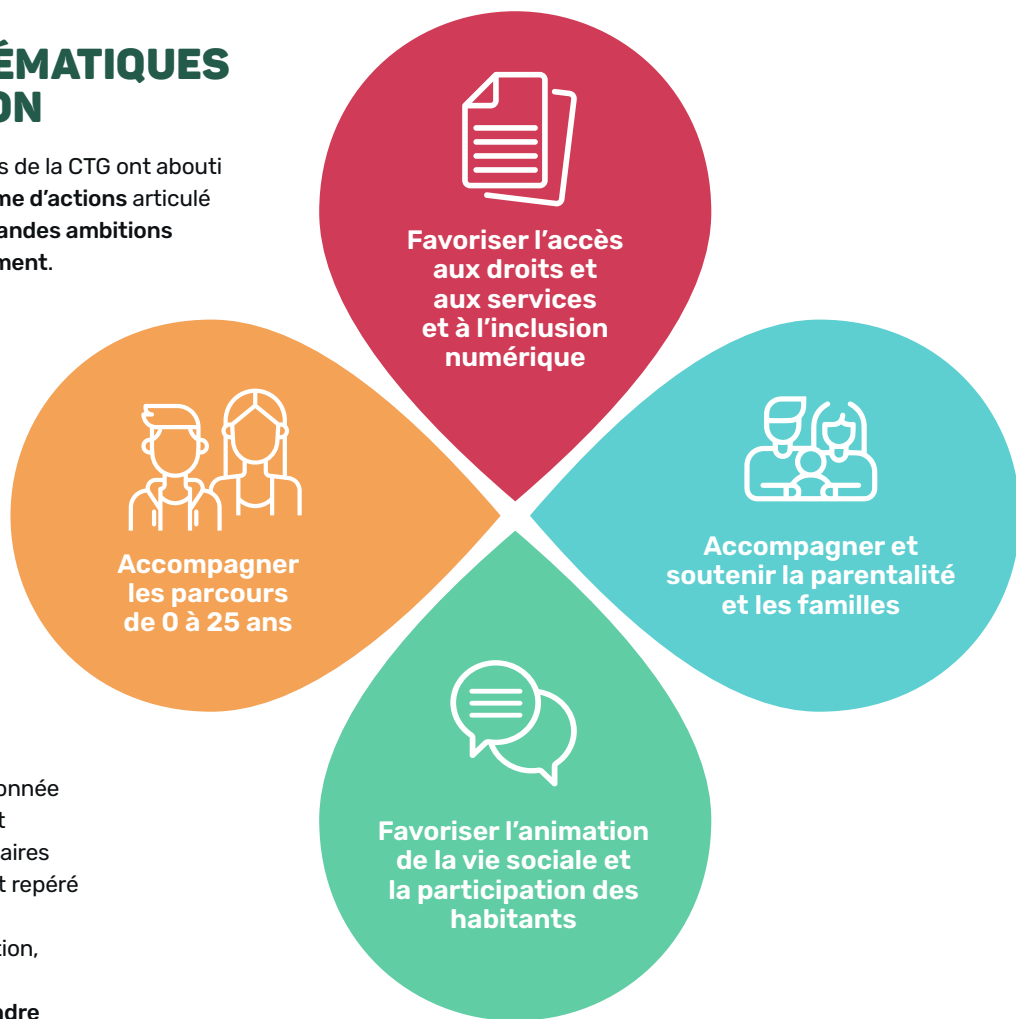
ÉMATIQUES
ON

s de la CTG ont abouti me d'actions articulé andes ambitions ment.

Favoriser l'accès aux droits et aux services et à l'inclusion numérique

Accompagner les parcours de 0 à 25 ans

Accompagner et soutenir la parentalité et les familles

Favoriser l'animation de la vie sociale et la participation des habitants

onnée
t
aires
t repéré

tion,

ndre